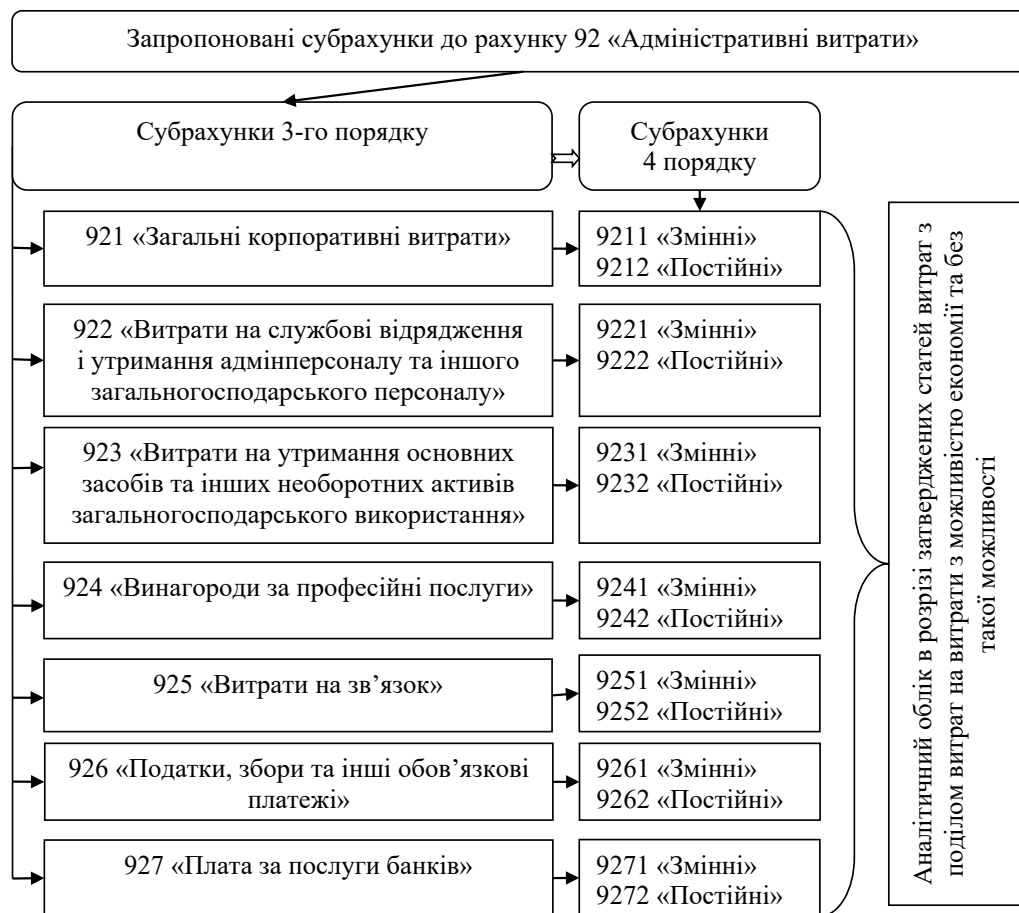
Запропоновані субрахунки до рахунку 92 «Адміністративні витрати»

Субрахунки 3-го порядку

Субрахунки 4 порядку

921 «Загальні корпоративні витрати»

9211 «Змінні»
9212 «Постійні»

922 «Витрати на службові відрядження і утримання адмінперсоналу та іншого загальногосподарського персоналу»

9221 «Змінні»
9222 «Постійні»

923 «Витрати на утримання основних засобів та інших необоротних активів загальногосподарського використання»

9231 «Змінні»
9232 «Постійні»

924 «Винагороди за професійні послуги»

9241 «Змінні»
9242 «Постійні»

925 «Витрати на зв'язок»

9251 «Змінні»
9252 «Постійні»

926 «Податки, збори та інші обов'язкові платежі»

9261 «Змінні»
9262 «Постійні»

927 «Плата за послуги банків»

9271 «Змінні»
9272 «Постійні»

Аналітичний облік в розрізі затверджених статей витрат з поділом витрат на витрати з можливістю економії та без такої можливості